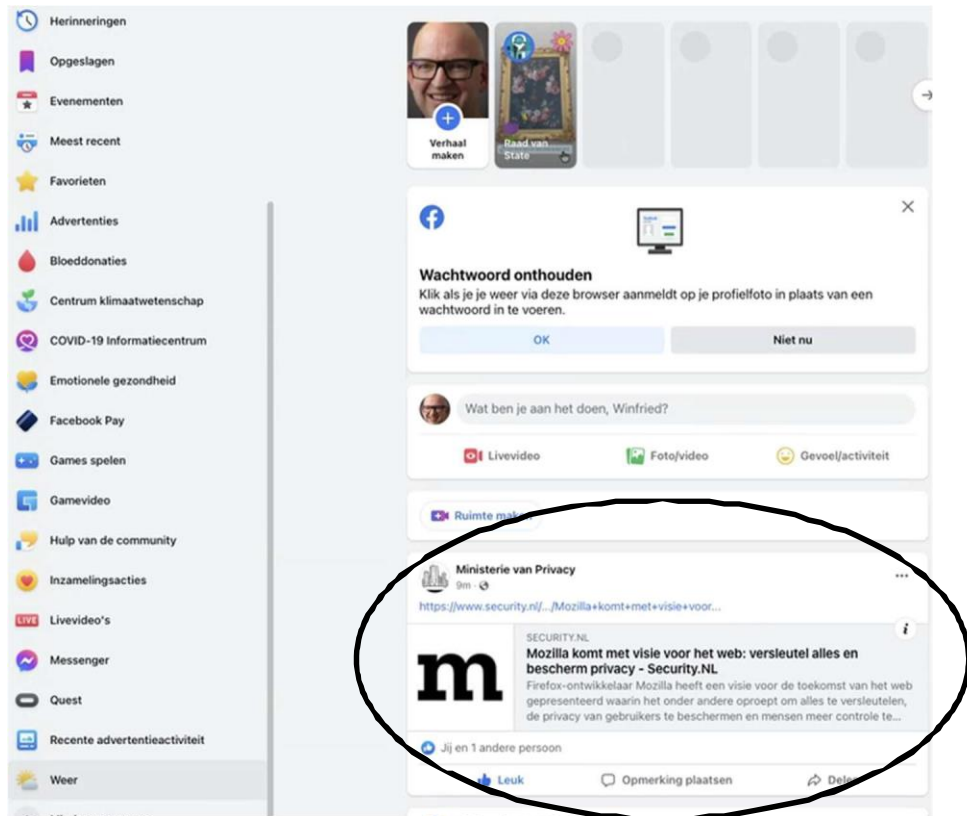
Herinneringen
Opgeslagen
Evenementen
Meest recent
Favorieten
Advertenties
Bloeddonaties
Centrum klimaatwetenschap
COVID-19 Informatiecentrum
Emotionele gezondheid
Facebook Pay
Games spelen
Gamevideo
Hulp van de community
Inzamelingsacties
LIVE Livevideo's
Messenger
Quest
Recente advertentieactiviteit
Weer

Verhaal maken
Raad van State

Wachtwoord onthouden
Klik als je je weer via deze browser aanmeldt op je profielfoto in plaats van een wachtwoord in te voeren.
OK
Niet nu

Wat ben je aan het doen, Winfried?
Livevideo
Foto/video
Gevoel/activiteit

Ruimte mak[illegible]

Ministerie van Privacy
9m · 
https://www.security.nl/.../Mozilla+komt+met+visie+voor...
m
SECURITY.NL
Mozilla komt met visie voor het web: versleutel alles en bescherm privacy - Security.NL
Firefox-ontwikkelaar Mozilla heeft een visie voor de toekomst van het web gepresenteerd waarin het onder andere oproept om alles te versleutelen, de privacy van gebruikers te beschermen en mensen meer controle te...
Jij en 1 andere persoon
Leuk
Opmerking plaatsen
Dele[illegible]